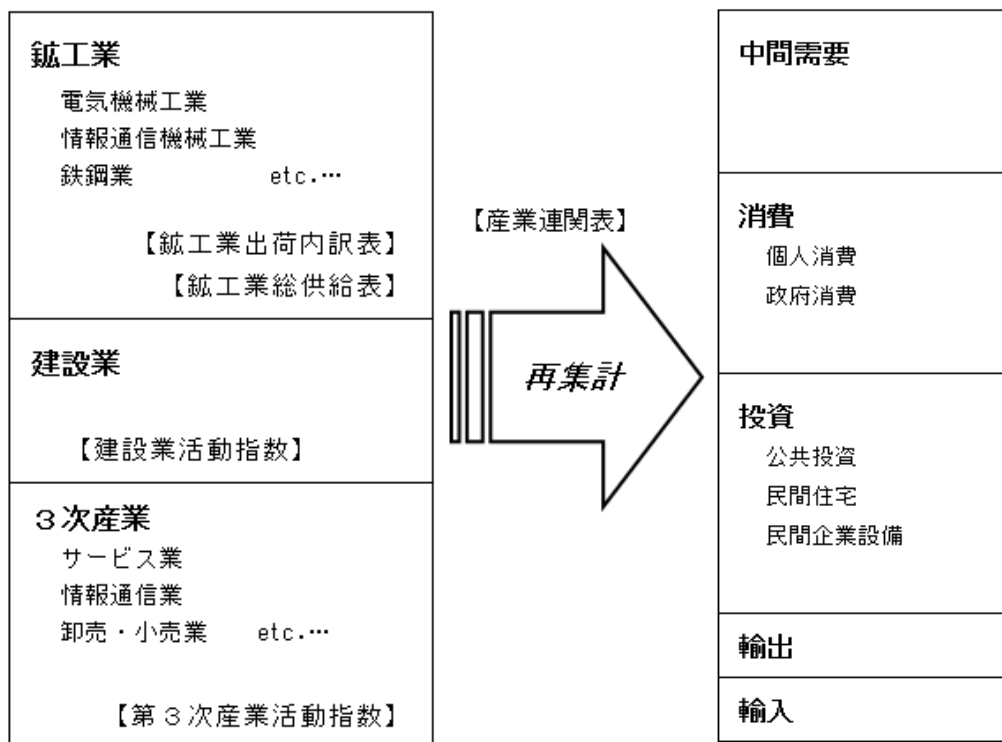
鉱工業
電気機械工業
情報通信機械工業
鉄鋼業　　　　etc.…

【鉱工業出荷内訳表】
【鉱工業総供給表】

建設業

【建設業活動指数】

３次産業
サービス業
情報通信業
卸売・小売業　　etc.…

【第３次産業活動指数】

【産業連関表】

再集計

中間需要

消費
個人消費
政府消費

投資
公共投資
民間住宅
民間企業設備

輸出

輸入